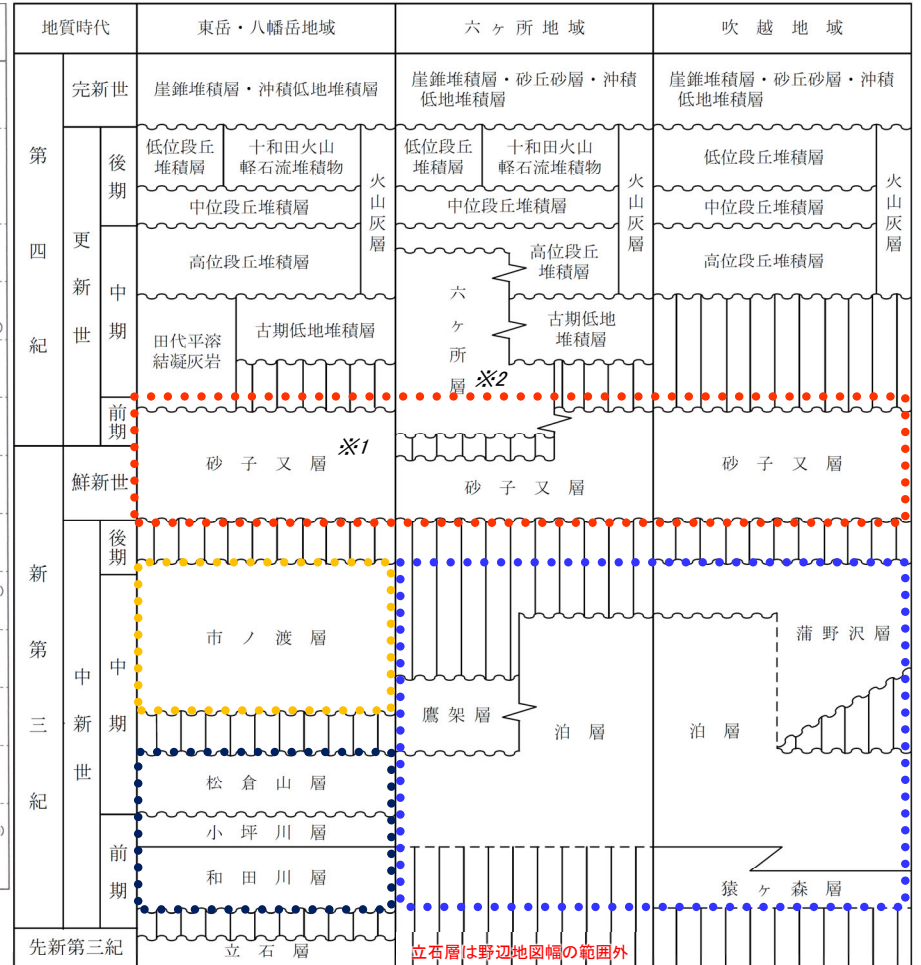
| 地質時代 | | | 東岳・八幡岳地域 | 六ヶ所地域 | 吹越地域 |
|---|---|---|---|---|---|
| 第四紀 | 完新世 | | 崖錐堆積層・沖積低地堆積層 | 崖錐堆積層・砂丘砂層・沖積低地堆積層 | 崖錐堆積層・砂丘砂層・沖積低地堆積層 |
| | 更新世 | 後期 | 低位段丘堆積層 / 十和田火山軽石流堆積物 / 中位段丘堆積層 / 火山灰層 | 低位段丘堆積層 / 十和田火山軽石流堆積物 / 中位段丘堆積層 / 火山灰層 | 低位段丘堆積層 / 中位段丘堆積層 / 火山灰層 |
| | | 中期 | 高位段丘堆積層 / 田代平溶結凝灰岩 / 古期低地堆積層 | 六ヶ所層 ※2 / 高位段丘堆積層 / 古期低地堆積層 | 高位段丘堆積層 |
| | | 前期 | 砂子又層 ※1 | 砂子又層 | 砂子又層 |
| 新第三紀 | 鮮新世 | | | | |
| | 中新世 | 後期 | | | |
| | | 中期 | 市ノ渡層 / 松倉山層 | 鷹架層 / 泊層 | 蒲野沢層 / 泊層 |
| | | 前期 | 小坪川層 / 和田川層 | | 猿ヶ森層 |
| 先新第三紀 | | | 立石層 | 立石層は野辺地図幅の範囲外 | |